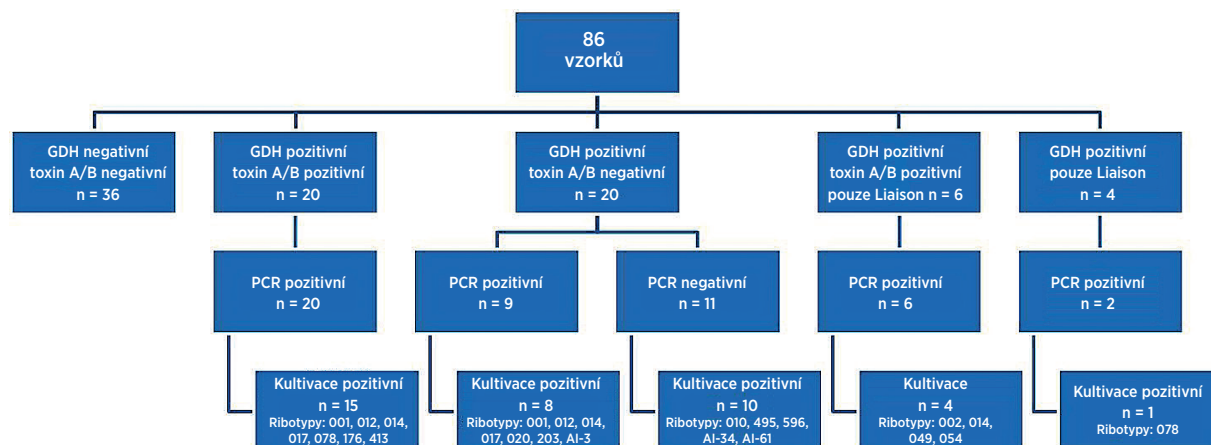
86
vzorků

GDH negativní
toxin A/B negativní
n = 36

GDH pozitivní
toxin A/B pozitivní
n = 20

PCR pozitivní
n = 20

Kultivace pozitivní
n = 15
Ribotypy: 001, 012, 014, 017, 078, 176, 413

GDH pozitivní
toxin A/B negativní
n = 20

PCR pozitivní
n = 9

Kultivace pozitivní
n = 8
Ribotypy: 001, 012, 014, 017, 020, 203, AI-3

PCR negativní
n = 11

Kultivace pozitivní
n = 10
Ribotypy: 010, 495, 596, AI-34, AI-61

GDH pozitivní
toxin A/B pozitivní
pouze Liaison n = 6

PCR pozitivní
n = 6

Kultivace
n = 4
Ribotypy: 002, 014, 049, 054

GDH pozitivní
pouze Liaison
n = 4

PCR pozitivní
n = 2

Kultivace pozitivní
n = 1
Ribotypy: 078